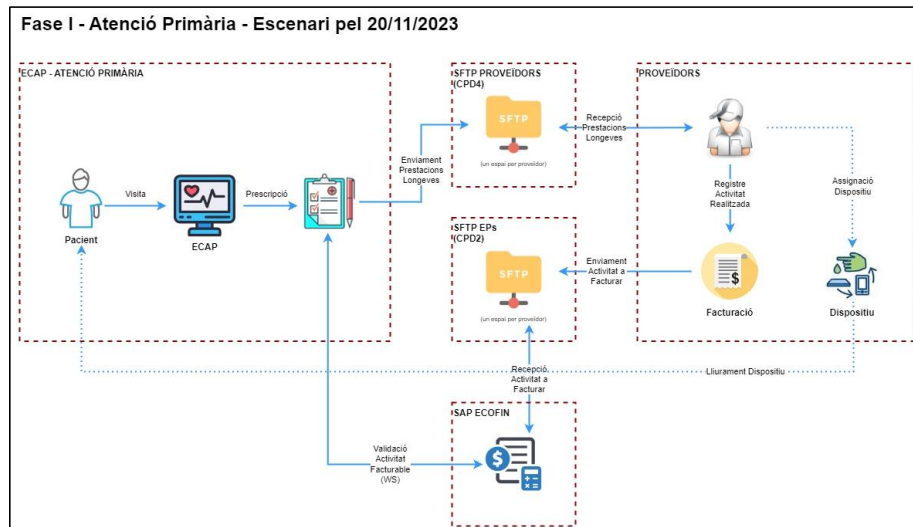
Fase I - Atenció Primària - Escenari pel 20/11/2023

ECAP - ATENCIÓ PRIMÀRIA

Pacient

Visita

ECAP

Prescripció

Enviament Prestacions Longeves

SFTP PROVEÏDORS (CPD4)

SFTP

(un espai per proveïdor)

Recepció Prestacions Longeves

PROVEÏDORS

Registre Activitat Realitzada

Assignació Dispositiu

SFTP EPs (CPD2)

SFTP

(un espai per proveïdor)

Enviament Activitat a Facturar

Facturació

Dispositiu

Lliurament Dispositiu

Recepció Activitat a Facturar

SAP ECOFIN

Validació Activitat Facturable (WS)